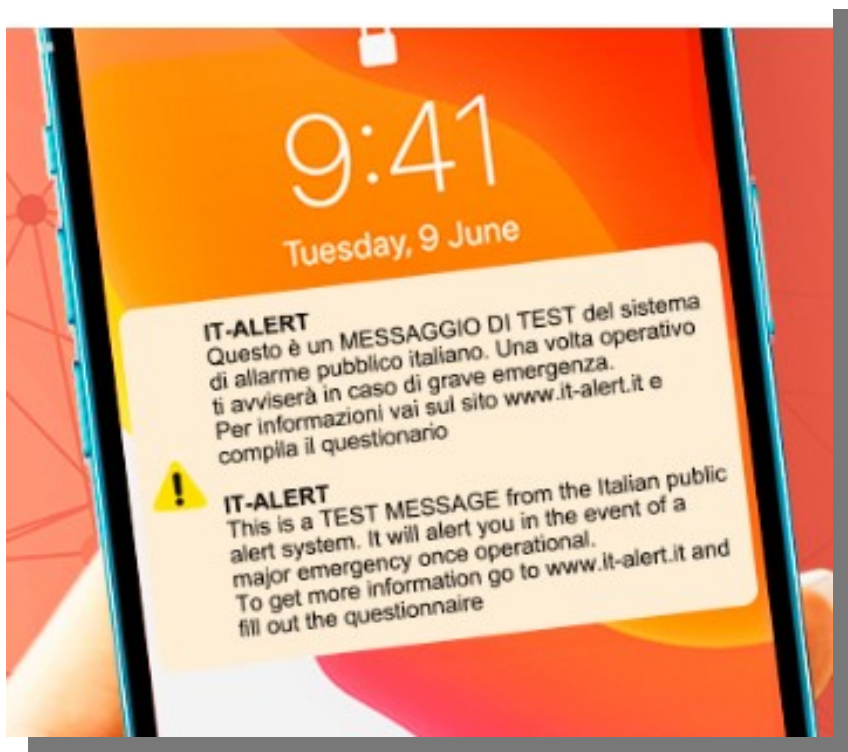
9:41
Tuesday, 9 June

IT-ALERT
Questo è un MESSAGGIO DI TEST del sistema di allarme pubblico italiano. Una volta operativo ti avviserà in caso di grave emergenza.
Per informazioni vai sul sito www.it-alert.it e compila il questionario

IT-ALERT
This is a TEST MESSAGE from the Italian public alert system. It will alert you in the event of a major emergency once operational.
To get more information go to www.it-alert.it and fill out the questionnaire